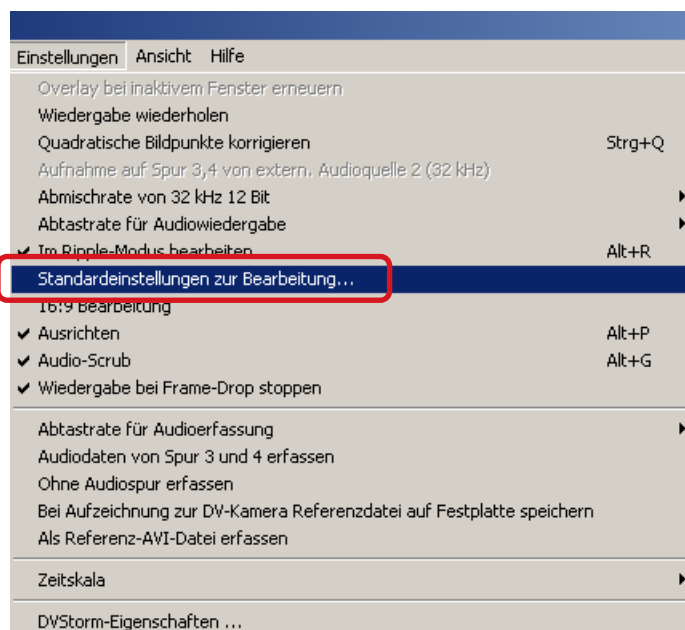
Einstellungen Ansicht Hilfe

Overlay bei inaktivem Fenster erneuern
Wiedergabe wiederholen
Quadratische Bildpunkte korrigieren Strg+Q
Aufnahme auf Spur 3,4 von extern. Audioquelle 2 (32 kHz)
Abmischrate von 32 kHz 12 Bit
Abtastrate für Audiowiedergabe
Im Ripple-Modus bearbeiten Alt+R
Standardeinstellungen zur Bearbeitung...
16:9 Bearbeitung
Ausrichten Alt+P
Audio-Scrub Alt+G
Wiedergabe bei Frame-Drop stoppen

Abtastrate für Audioerfassung
Audiodaten von Spur 3 und 4 erfassen
Ohne Audiospur erfassen
Bei Aufzeichnung zur DV-Kamera Referenzdatei auf Festplatte speichern
Als Referenz-AVI-Datei erfassen

Zeitskala

DVStorm-Eigenschaften ...